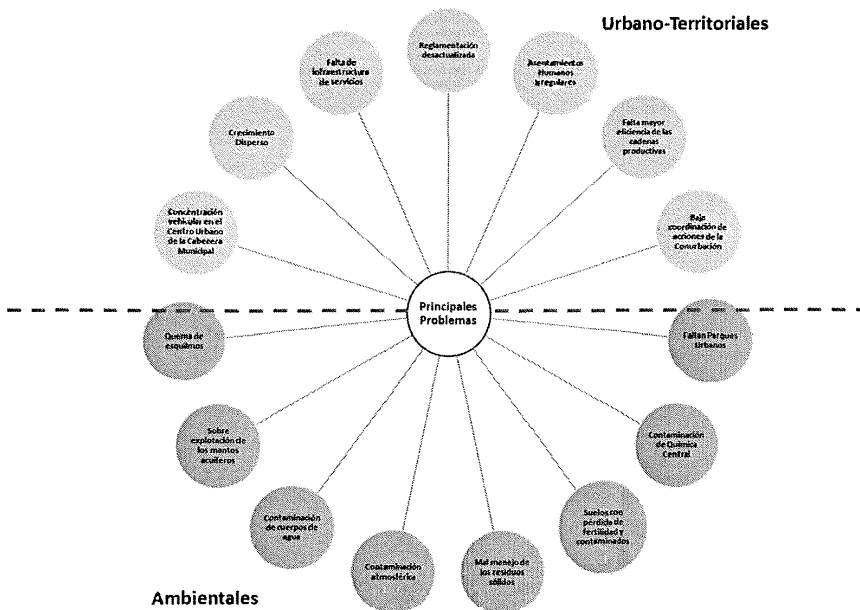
Urbano-Territoriales

Reglamentación desactualizada

Falta de Infraestructura de servicios

Asentamientos Humanos irregulares

Crecimiento Disperso

Falta mayor eficiencia de las cadenas productivas

Concentración vehicular en el Centro Urbano de la Cabecera Municipal

Baja coordinación de acciones de la Conurbación

Principales Problemas

Quema de esquilmos

Faltan Parques Urbanos

Sobre explotación de los mantos acuíferos

Contaminación de Química Central

Contaminación de cuerpos de agua

Suelos con pérdida de fertilidad y contaminados

Contaminación atmosférica

Mal manejo de los residuos sólidos

Ambientales